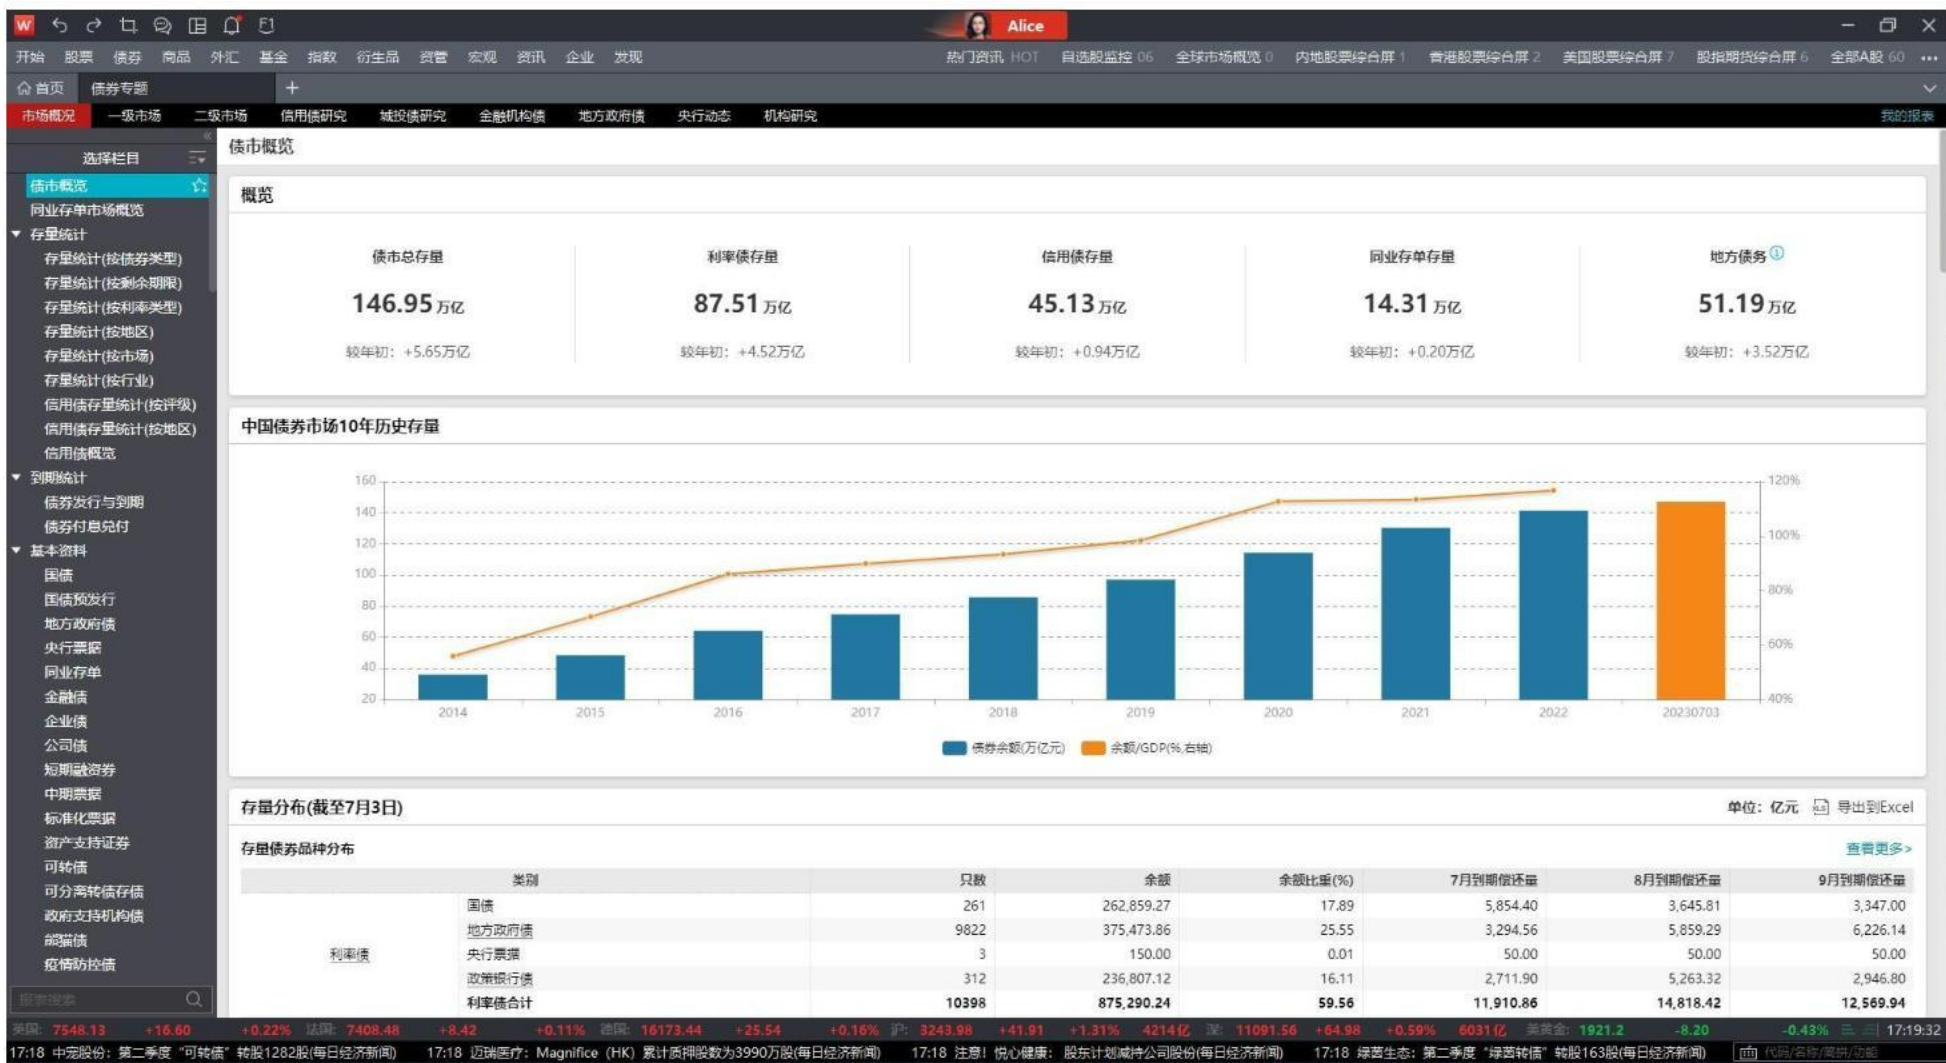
W Alice

开始 股票 债券 商品 外汇 基金 指数 衍生品 资管 宏观 资讯 企业 发现 热门资讯 HOT 自选股监控 06 全球市场概览 0 内地股票综合屏 1 香港股票综合屏 2 美国股票综合屏 7 股指期货综合屏 6 全部A股 60

首页 债券专题 +

市场概况 一级市场 二级市场 信用债研究 城投债研究 金融机构债 地方政府债 央行动态 机构研究 我的报表

选择栏目
债市概览
同业存单市场概览
存量统计
存量统计(按债券类型)
存量统计(按剩余期限)
存量统计(按利率类型)
存量统计(按地区)
存量统计(按市场)
存量统计(按行业)
信用债存量统计(按评级)
信用债存量统计(按地区)
信用债概览
到期统计
债券发行与到期
债券付息兑付
基本资料
国债
国债预发行
地方政府债
央行票据
同业存单
金融债
企业债
公司债
短期融资券
中期票据
标准化票据
资产支持证券
可转债
可分离转债存债
政府支持机构债
熊猫债
疫情防控债

债市概览

概览

债市总存量
146.95万亿
较年初: +5.65万亿

利率债存量
87.51万亿
较年初: +4.52万亿

信用债存量
45.13万亿
较年初: +0.94万亿

同业存单存量
14.31万亿
较年初: +0.20万亿

地方债务
51.19万亿
较年初: +3.52万亿

中国债券市场10年历史存量

160 140 120 100 80 60 40 20
120% 100% 80% 60% 40%
2014 2015 2016 2017 2018 2019 2020 2021 2022 20230703
债券余额(万亿元) 余额/GDP(%,右轴)

存量分布(截至7月3日) 单位: 亿元 导出到Excel

存量债券品种分布 查看更多>

| 类别 | | 只数 | 余额 | 余额比重(%) | 7月到期偿还量 | 8月到期偿还量 | 9月到期偿还量 |
|---|---|---|---|---|---|---|---|
| 利率债 | 国债 | 261 | 262,859.27 | 17.89 | 5,854.40 | 3,645.81 | 3,347.00 |
| | 地方政府债 | 9822 | 375,473.86 | 25.55 | 3,294.56 | 5,859.29 | 6,226.14 |
| | 央行票据 | 3 | 150.00 | 0.01 | 50.00 | 50.00 | 50.00 |
| | 政策银行债 | 312 | 236,807.12 | 16.11 | 2,711.90 | 5,263.32 | 2,946.80 |
| | 利率债合计 | 10398 | 875,290.24 | 59.56 | 11,910.86 | 14,818.42 | 12,569.94 |

美国: 7548.13 +16.60 +0.22% 法国: 7408.48 +8.42 +0.11% 德国: 16173.44 +25.54 +0.16% 沪: 3243.98 +41.91 +1.31% 4214亿 深: 11091.56 +64.98 +0.59% 6031亿 美黄金: 1921.2 -8.20 -0.43% 17:19:32

17:18 中宠股份: 第二季度 "可转债" 转股1282股(每日经济新闻) 17:18 迈瑞医疗: Magnifice (HK) 累计质押股数为3990万股(每日经济新闻) 17:18 注意! 悦心健康: 股东计划减持公司股份(每日经济新闻) 17:18 绿茵生态: 第二季度 "绿茵转债" 转股163股(每日经济新闻)